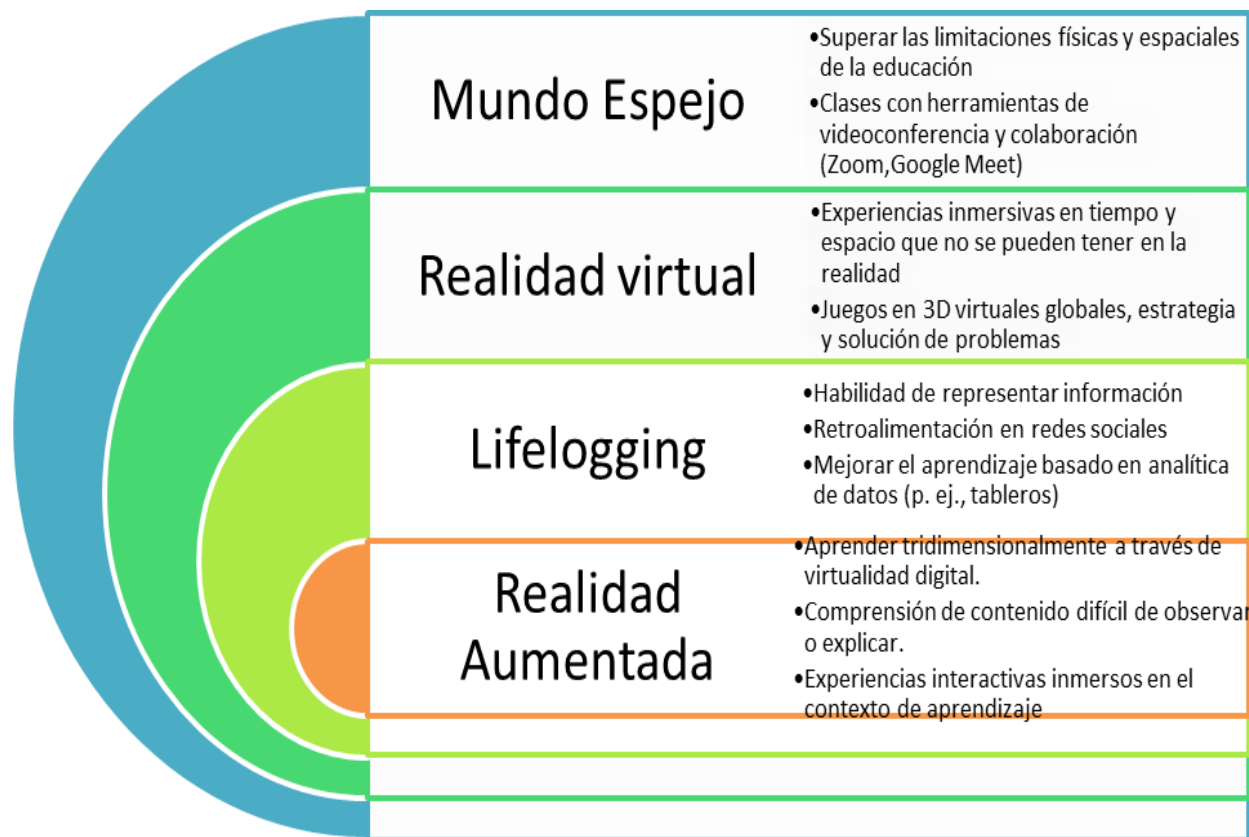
Mundo Espejo

•Superar las limitaciones físicas y espaciales de la educación
•Clases con herramientas de videoconferencia y colaboración (Zoom,Google Meet)

Realidad virtual

•Experiencias inmersivas en tiempo y espacio que no se pueden tener en la realidad
•Juegos en 3D virtuales globales, estrategia y solución de problemas

Lifelogging

•Habilidad de representar información
•Retroalimentación en redes sociales
•Mejorar el aprendizaje basado en analítica de datos (p. ej., tableros)

Realidad Aumentada

•Aprender tridimensionalmente a través de virtualidad digital.
•Comprensión de contenido difícil de observar o explicar.
•Experiencias interactivas inmersos en el contexto de aprendizaje